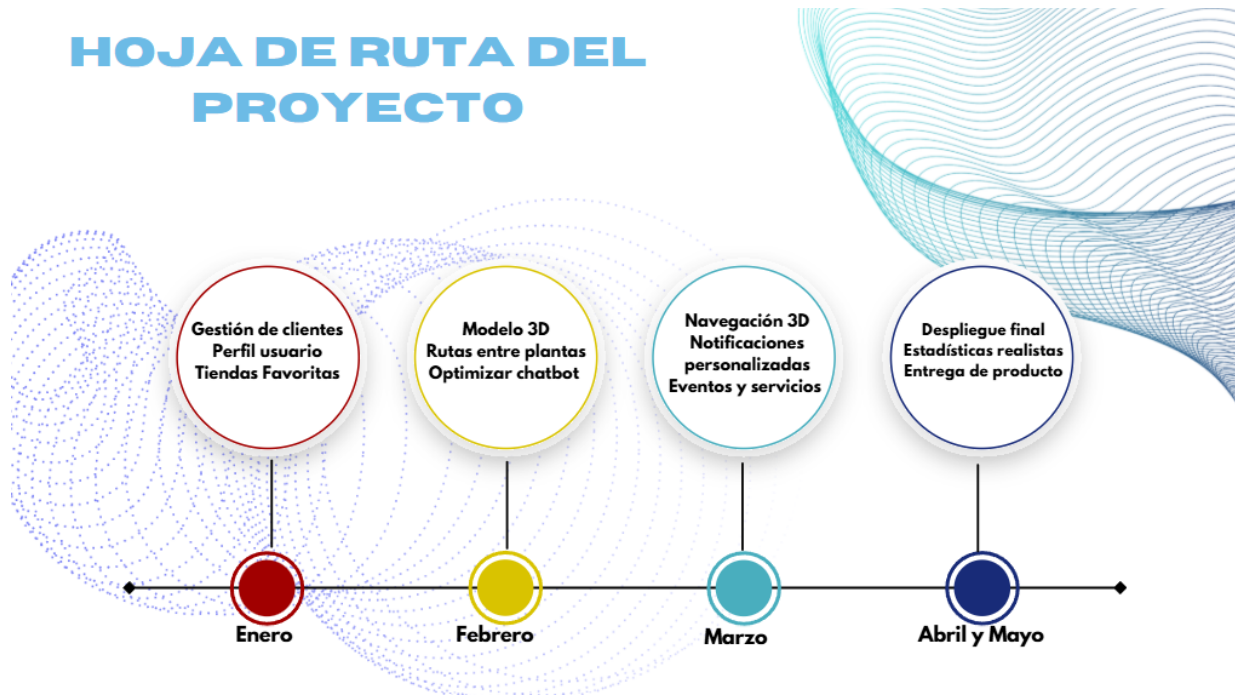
HOJA DE RUTA DEL PROYECTO

Gestión de clientes
Perfil usuario
Tiendas Favoritas

Modelo 3D
Rutas entre plantas
Optimizar chatbot

Navegación 3D
Notificaciones personalizadas
Eventos y servicios

Despliegue final
Estadísticas realistas
Entrega de producto

Enero

Febrero

Marzo

Abril y Mayo